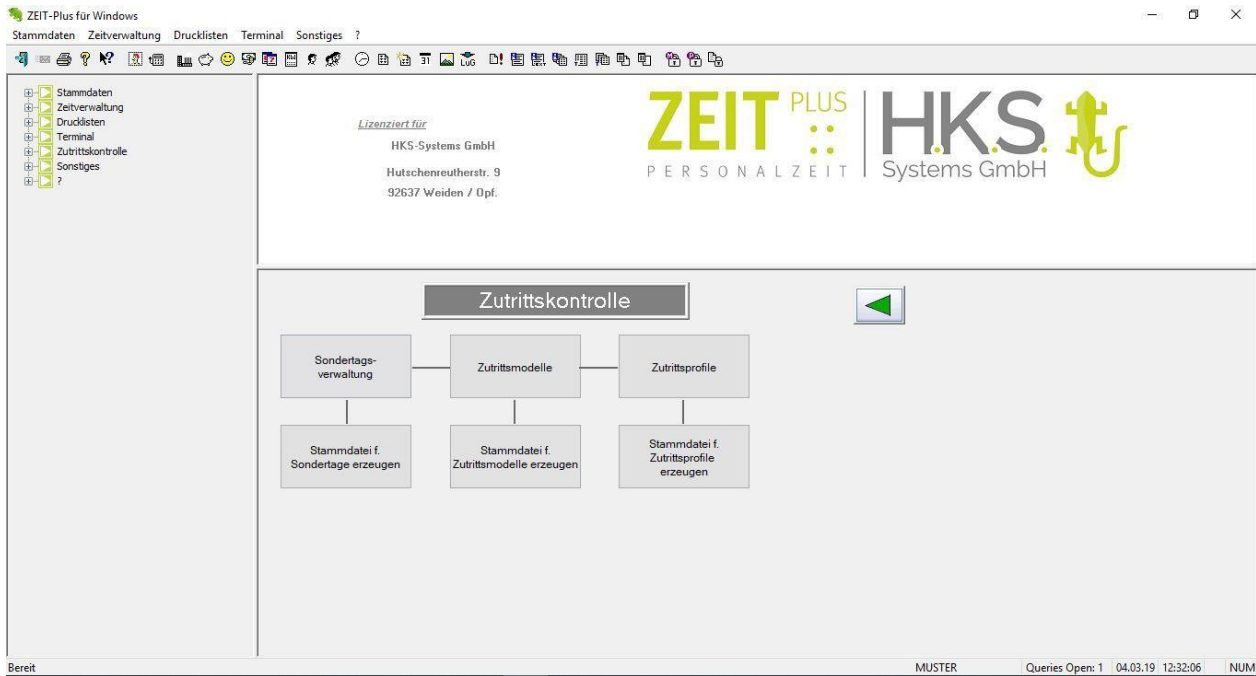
ZEIT-Plus für Windows

Stammdaten Zeitverwaltung Drucklisten Terminal Sonstiges ?

Stammdaten
Zeitverwaltung
Drucklisten
Terminal
Zutrittskontrolle
Sonstiges
?

Lizenziert für
HKS-Systems GmbH
Hutschenreutherstr. 9
92637 Weiden / Opf.

ZEIT PLUS
PERSONALZEIT

HKS
Systems GmbH

Zutrittskontrolle

Sondertagsverwaltung

Zutrittsmodelle

Zutrittsprofile

Stammdatei f. Sondertage erzeugen

Stammdatei f. Zutrittsmodelle erzeugen

Stammdatei f. Zutrittsprofile erzeugen

Bereit MUSTER Queries Open: 1 04.03.19 12:32:06 NUM